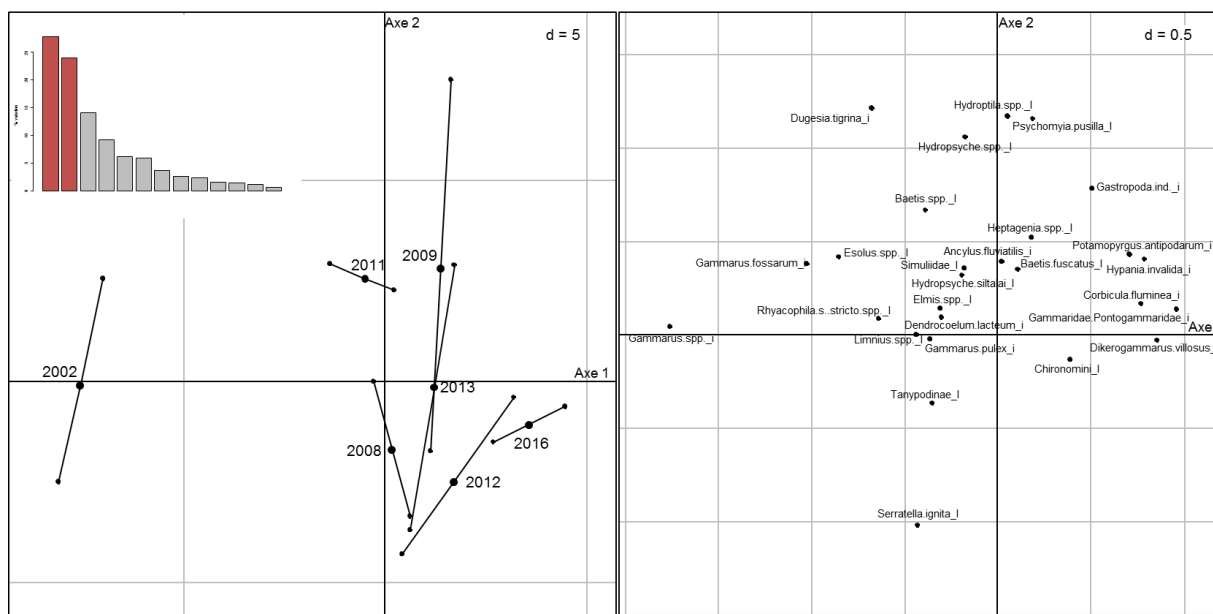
Axe 2
d = 5
% variance
2011
2009
2002
Axe 1
2013
2008
2016
2012

Axe 2
d = 0.5
Dugesia.tigrina_i
Hydroptila.spp._l
Psychomyia.pusilla_l
Hydropsyche.spp._l
Gastropoda.ind._i
Baetis.spp._l
Heptagenia.spp._l
Potamopyrgus.antipodarum_i
Gammarus.fossarum_i
Esolus.spp._l
Ancylus.fluviatilis_i
Simuliidae_l
Baetis.fuscatus_l
Hypania.invalida_i
Hydropsyche.siltalai_l
Elmis.spp._l
Corbicula.fluminea_i
Rhyacophila.s..stricto.spp._l
Gammaridae.Pontogammaridae_i
Dendrocoelum.lacteum_i
Axe
Gammarus.spp._i
Limnius.spp._l
Gammarus.pulex_i
Dikerogammarus.villosus_
Chironomini_l
Tanypodinae_l
Serratella.ignita_l